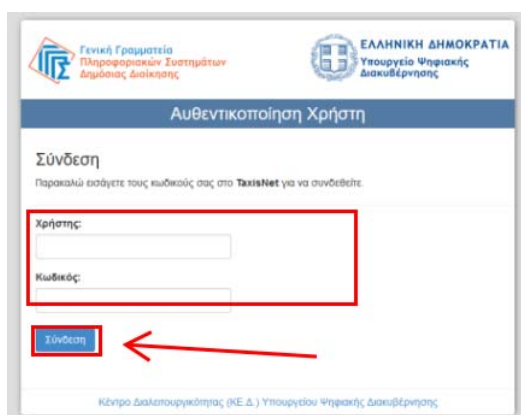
Γενική Γραμματεία
Πληροφοριακών Συστημάτων
Δημόσιας Διοίκησης

ΕΛΛΗΝΙΚΗ ΔΗΜΟΚΡΑΤΙΑ
Υπουργείο Ψηφιακής
Διακυβέρνησης

Αυθεντικοποίηση Χρήστη

Σύνδεση

Παρακαλώ εισάγετε τους κωδικούς σας στο TaxisNet για να συνδεθείτε.

Χρήστης:

Κωδικός:

Σύνδεση

Κέντρο Διαλειτουργικότητας (ΚΕ.Δ.) Υπουργείου Ψηφιακής Διακυβέρνησης